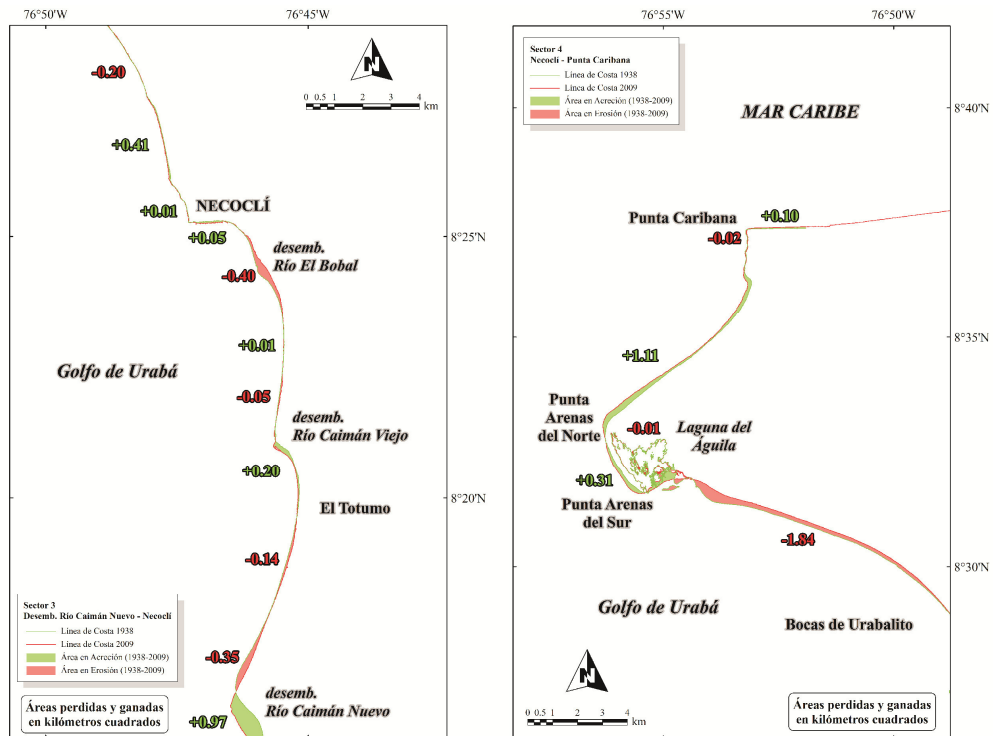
76°50'W

76°45'W

N

0 0.5 1 2 3 4 km

-0.20

+0.41

+0.01

NECOCLÍ

+0.05

8°25'N

desemb. Río El Bobal

-0.40

+0.01

Golfo de Urabá

-0.05

desemb. Río Caimán Viejo

+0.20

8°20'N

El Totumo

-0.14

Sector 3
Desemb. Río Caimán Nuevo - Necoclí

Línea de Costa 1938
Línea de Costa 2009
Área en Acreción (1938-2009)
Área en Erosión (1938-2009)

-0.35

desemb. Río Caimán Nuevo

Áreas perdidas y ganadas en kilómetros cuadrados

+0.97

76°55'W

76°50'W

Sector 4
Necoclí - Punta Caribana

Línea de Costa 1938
Línea de Costa 2009
Área en Acreción (1938-2009)
Área en Erosión (1938-2009)

8°40'N

MAR CARIBE

Punta Caribana

+0.10

-0.02

8°35'N

+1.11

Punta Arenas del Norte

-0.01

Laguna del Águila

+0.31

Punta Arenas del Sur

-1.84

8°30'N

Golfo de Urabá

Bocas de Urabalito

N

0 0.5 1 2 3 4 km

Áreas perdidas y ganadas en kilómetros cuadrados